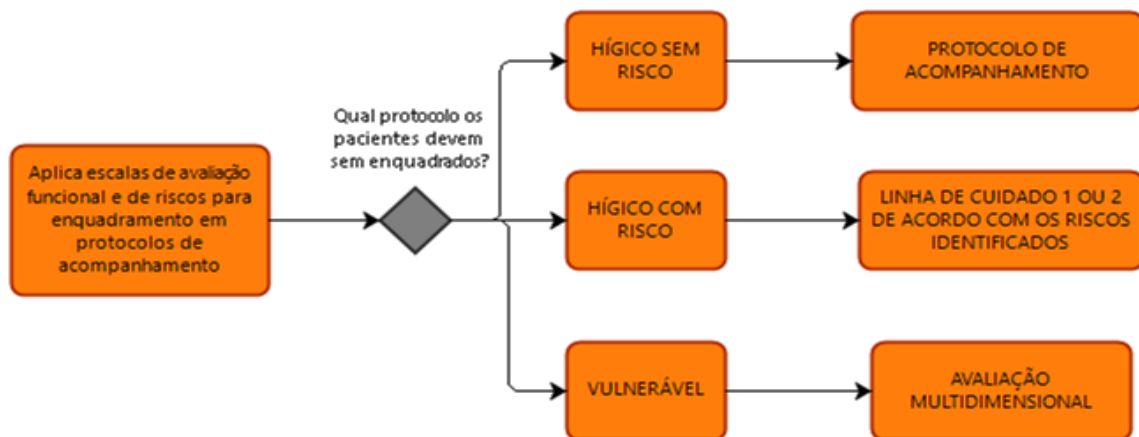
Aplica escalas de avaliação funcional e de riscos para enquadramento em protocolos de acompanhamento

Qual protocolo os pacientes devem sem enquadrados?

HÍGICO SEM RISCO

PROTOCOLO DE ACOMPANHAMENTO

HÍGICO COM RISCO

LINHA DE CUIDADO 1 OU 2 DE ACORDO COM OS RISCOS IDENTIFICADOS

VULNERÁVEL

AVALIAÇÃO MULTIDIMENSIONAL